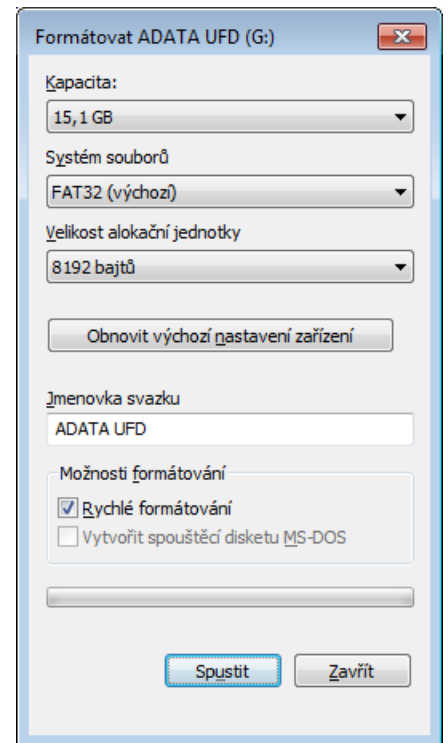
Formátovat ADATA UFD (G:)

Kapacita:

15,1 GB

Systém souborů

FAT32 (výchozí)

Velikost alokační jednotky

8192 bajtů

Obnovit výchozí nastavení zařízení

Jmenovka svazku

ADATA UFD

Možnosti formátování

Rychlé formátování

Vytvořit spouštěcí disketu MS-DOS

Spustit

Zavřít